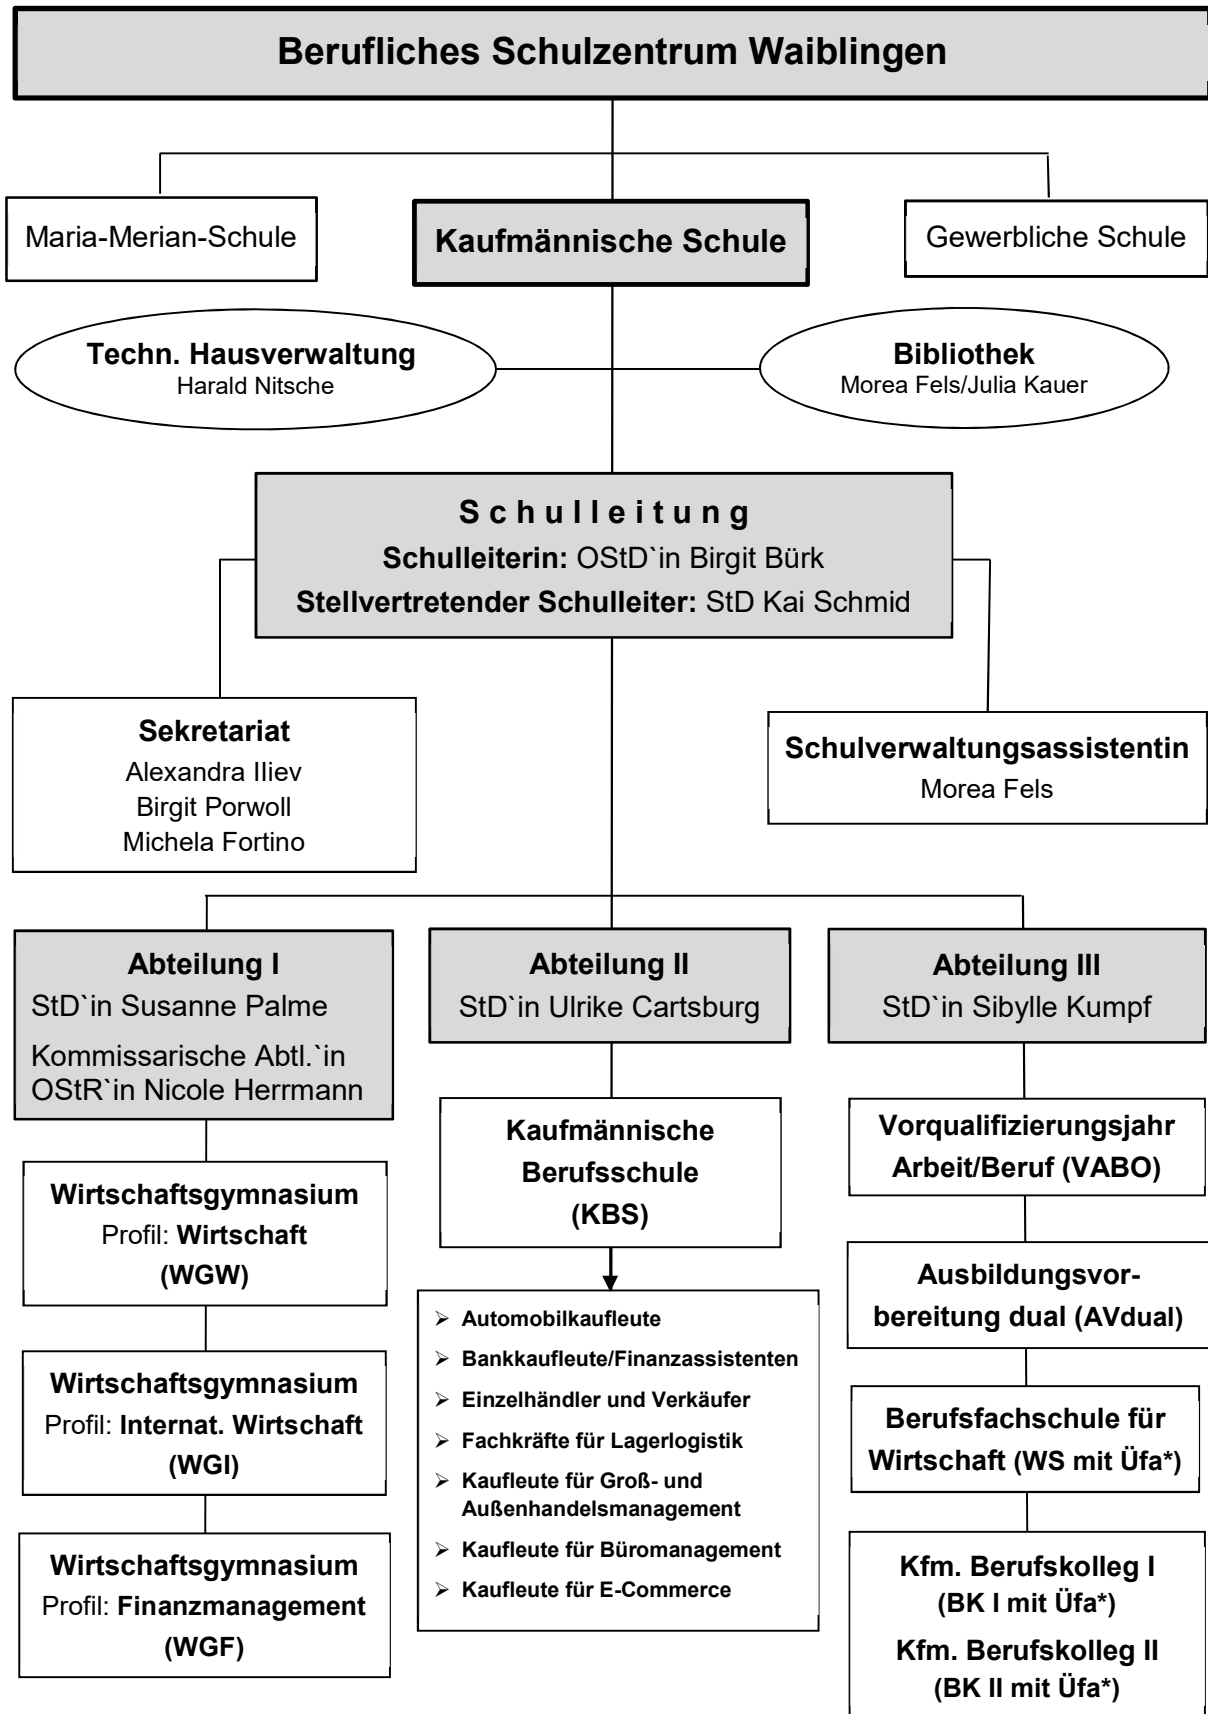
Berufliches Schulzentrum Waiblingen

Maria-Merian-Schule

Kaufmännische Schule

Gewerbliche Schule

Techn. Hausverwaltung
Harald Nitsche

Bibliothek
Morea Fels/Julia Kauer

Schulleitung
Schulleiterin: OStD`in Birgit Bürk
Stellvertretender Schulleiter: StD Kai Schmid

Sekretariat
Alexandra Iliev
Birgit Porwoll
Michela Fortino

Schulverwaltungsassistentin
Morea Fels

Abteilung I
StD`in Susanne Palme
Kommissarische Abtl.`in
OStR`in Nicole Herrmann

Wirtschaftsgymnasium
Profil: Wirtschaft
(WGW)

Wirtschaftsgymnasium
Profil: Internat. Wirtschaft
(WGI)

Wirtschaftsgymnasium
Profil: Finanzmanagement
(WGF)

Abteilung II
StD`in Ulrike Cartsburg

Kaufmännische Berufsschule (KBS)

- Automobilkaufleute
- Bankkaufleute/Finanzassistenten
- Einzelhändler und Verkäufer
- Fachkräfte für Lagerlogistik
- Kaufleute für Groß- und Außenhandelsmanagement
- Kaufleute für Büromanagement
- Kaufleute für E-Commerce

Abteilung III
StD`in Sibylle Kumpf

Vorqualifizierungsjahr Arbeit/Beruf (VABO)

Ausbildungsvorbereitung dual (AVdual)

Berufsfachschule für Wirtschaft (WS mit Üfa*)

Kfm. Berufskolleg I
(BK I mit Üfa*)
Kfm. Berufskolleg II
(BK II mit Üfa*)